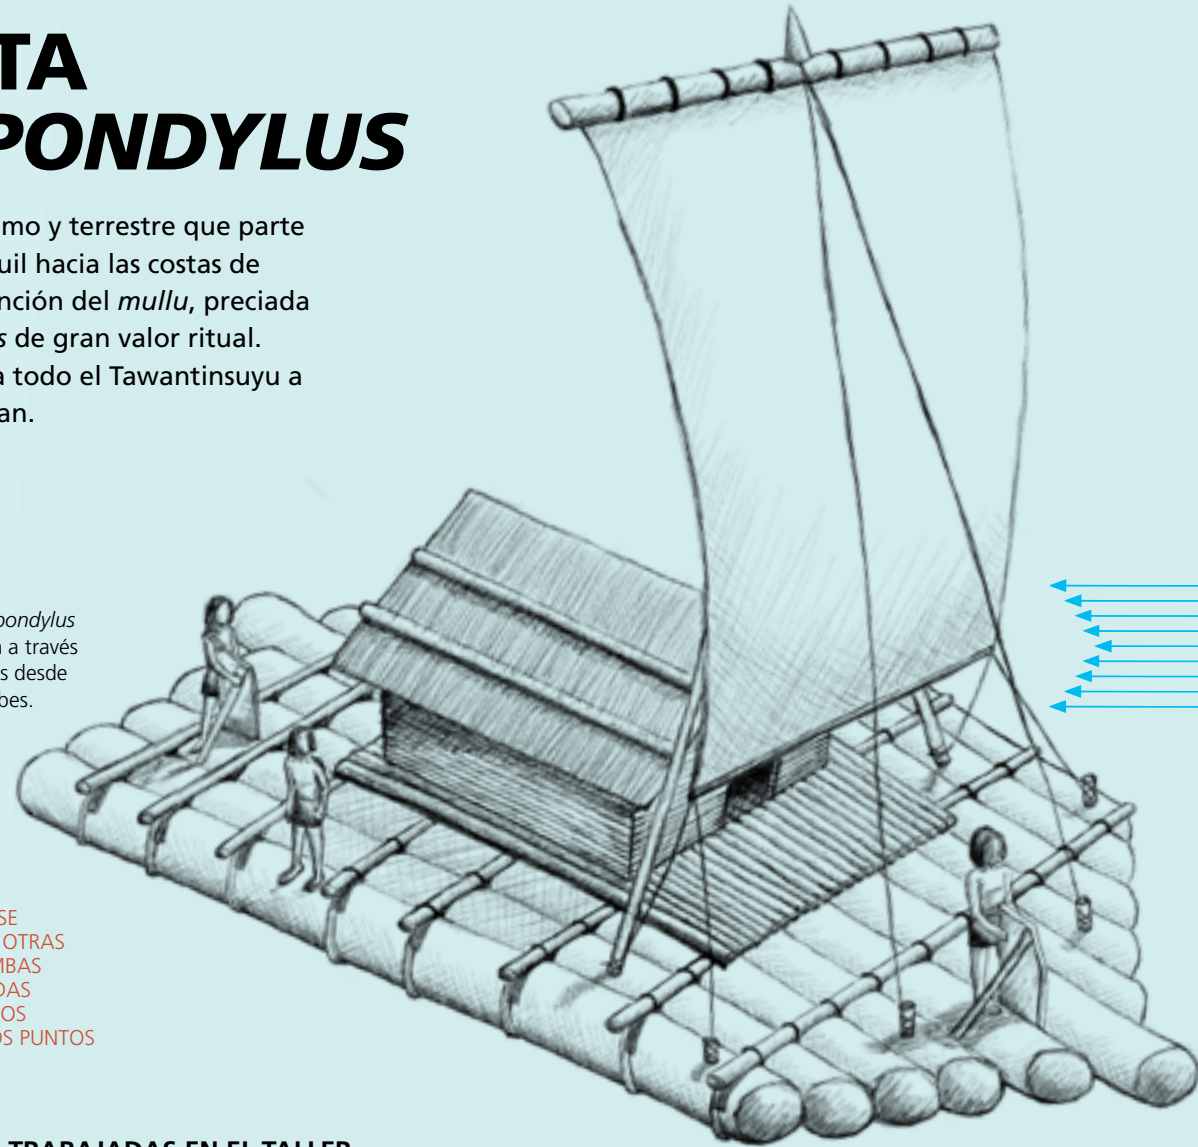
TA
PONDYLUS

mo y terrestre que parte uil hacia las costas de nción del *mullu*, preciada s de gran valor ritual. a todo el Tawantinsuyu a an.

pondylus a través s desde bes.

SE
OTRAS
MBAS
DAS
OS
S PUNTOS

TRABAJADAS EN EL TALLER